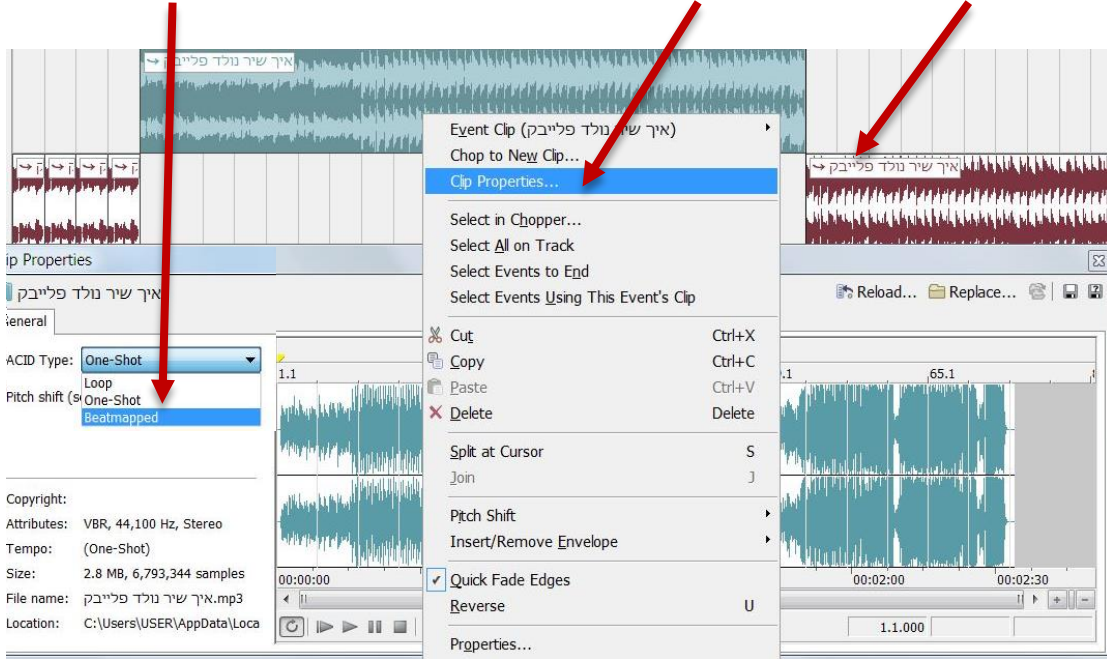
איך שיר נולד פלייבק
איך שיר נולד פלייבק

Event Clip (איך שיר נולד פלייבק)
Chop to New Clip...
Clip Properties...
Select in Chopper...
Select All on Track
Select Events to End
Select Events Using This Event's Clip
Cut Ctrl+X
Copy Ctrl+C
Paste Ctrl+V
Delete Delete
Split at Cursor S
Join J
Pitch Shift
Insert/Remove Envelope
Quick Fade Edges
Reverse U
Properties...

ip Properties
איך שיר נולד פלייבק
Reload... Replace...
eneral
ACID Type: One-Shot
Loop
One-Shot
Beatmapped
Pitch shift (s
1.1
.1
65.1
Copyright:
Attributes: VBR, 44,100 Hz, Stereo
Tempo: (One-Shot)
Size: 2.8 MB, 6,793,344 samples
File name: איך שיר נולד פלייבק.mp3
Location: C:\Users\USER\AppData\Loca
00:00:00
00:02:00
00:02:30
1.1.000